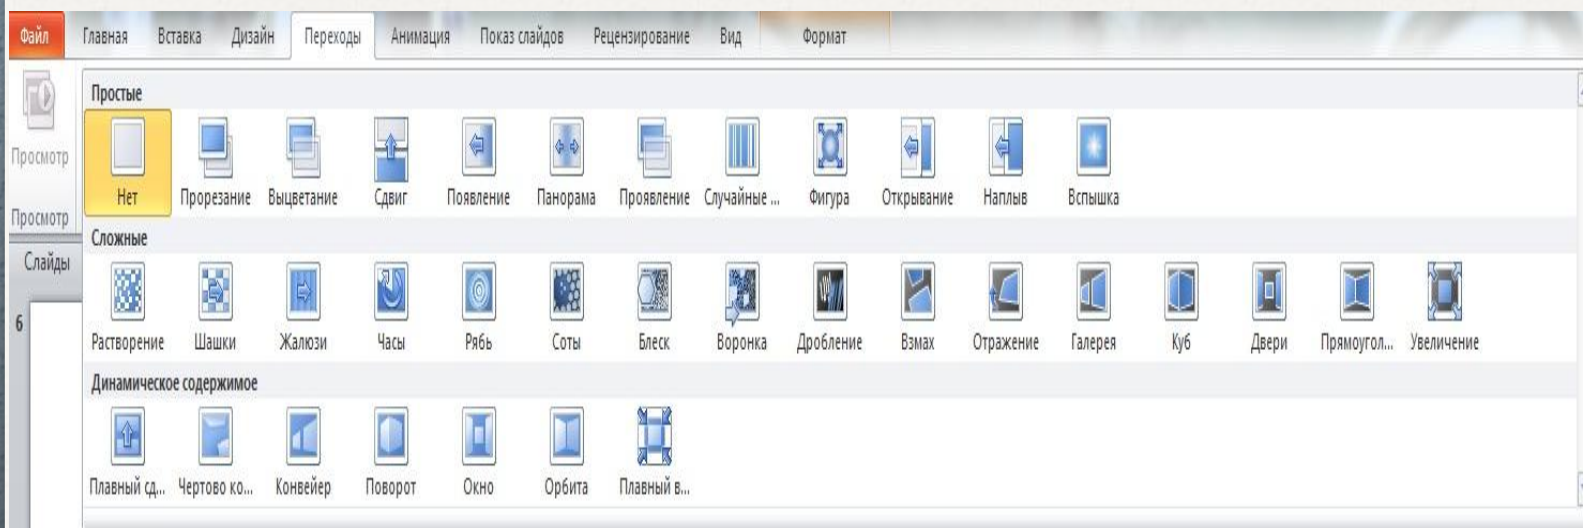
Файл Главная Вставка Дизайн Переходы Анимация Показ слайдов Рецензирование Вид Формат

Просмотр

Просмотр

Слайды

6

Простые

Нет Прорезание Выцветание Сдвиг Появление Панорама Проявление Случайные ... Фигура Открывание Наплыв Вспышка

Сложные

Растворение Шашки Жалюзи Часы Рябь Соты Блеск Воронка Дробление Взмах Отражение Галерея Куб Двери Прямоугол... Увеличение

Динамическое содержимое

Плавный сд... Чертово ко... Конвейер Поворот Окно Орбита Плавный в...